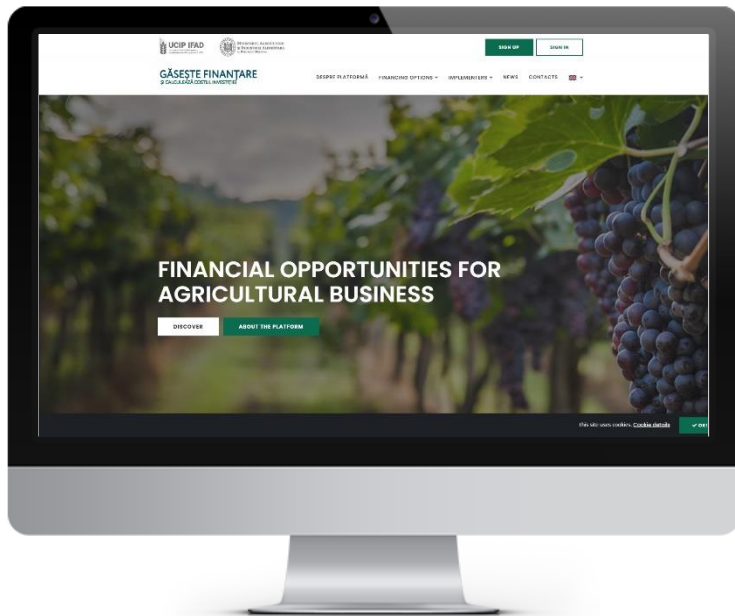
UCIP IFAD

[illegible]

SIGN UP

SIGN IN

GĂSEȘTE FINANȚARE
ȘI CALCULEAZĂ COSTUL INVESTIȚIEI

DESPRE PLATFORMĂ

FINANCING OPTIONS

IMPLEMENTERS

NEWS

CONTACTS

FINANCIAL OPPORTUNITIES FOR AGRICULTURAL BUSINESS

DISCOVER

ABOUT THE PLATFORM

This site uses cookies. Cookie details

✓ OK